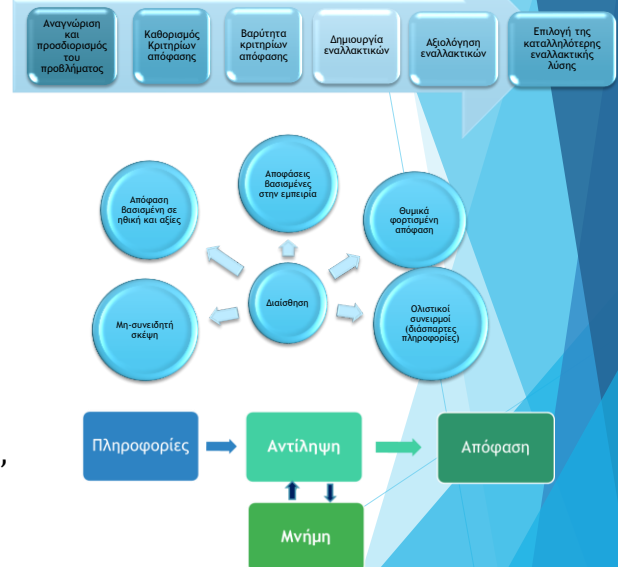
Αναγνώριση και προσδιορισμός του προβλήματος

Καθορισμός Κριτηρίων απόφασης

Βαρύτητα κριτηρίων απόφασης

Δημιουργία εναλλακτικών

Αξιολόγηση εναλλακτικών

Επιλογή της καταλληλότερης εναλλακτικής λύσης

Αποφάσεις βασισμένες στην εμπειρία

Απόφαση βασισμένη σε ηθική και αξίες

Θυμικά φορτισμένη απόφαση

Διαίσθηση

Μη-συνειδητή σκέψη

Ολιστικοί συνειρμοί (διάσπαρτες πληροφορίες)

Πληροφορίες

Αντίληψη

Απόφαση

Μνήμη